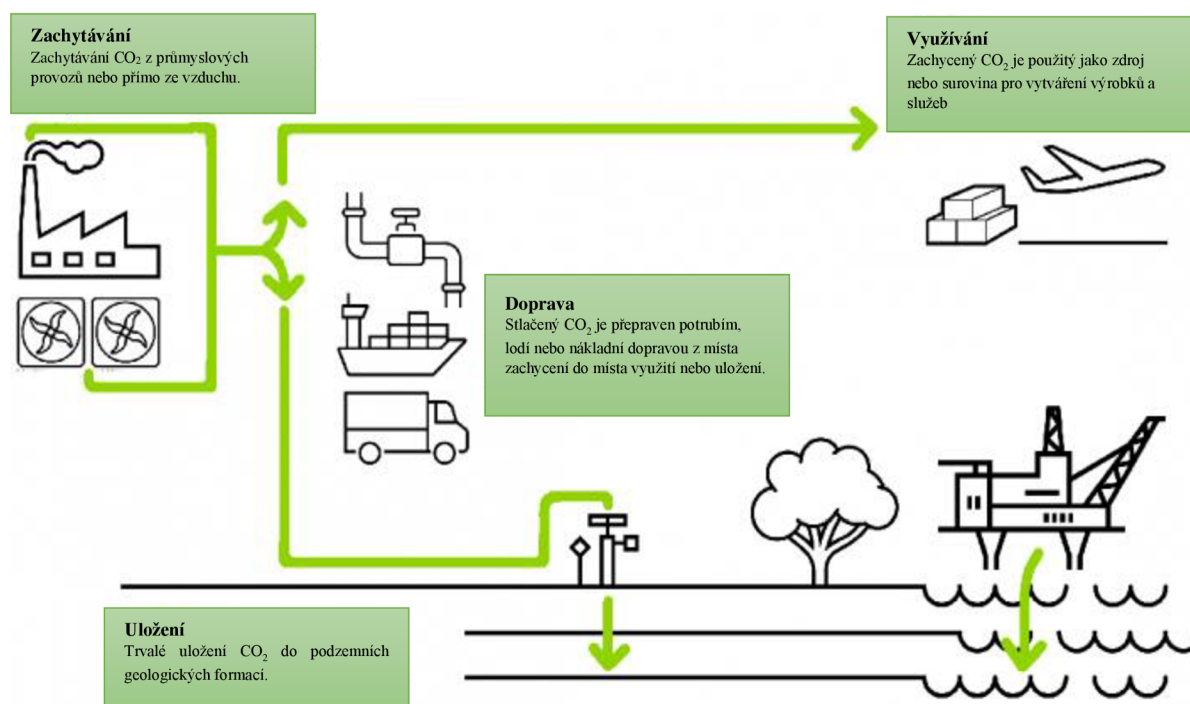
**Zachytávání**
Zachytávání $CO_2$ z průmyslových provozů nebo přímo ze vzduchu.

**Využívání**
Zachycený $CO_2$ je použitý jako zdroj nebo surovina pro vytváření výrobků a služeb

**Doprava**
Stlačený $CO_2$ je přepraven potrubím, lodí nebo nákladní dopravou z místa zachycení do místa využití nebo uložení.

**Uložení**
Trvalé uložení $CO_2$ do podzemních geologických formací.